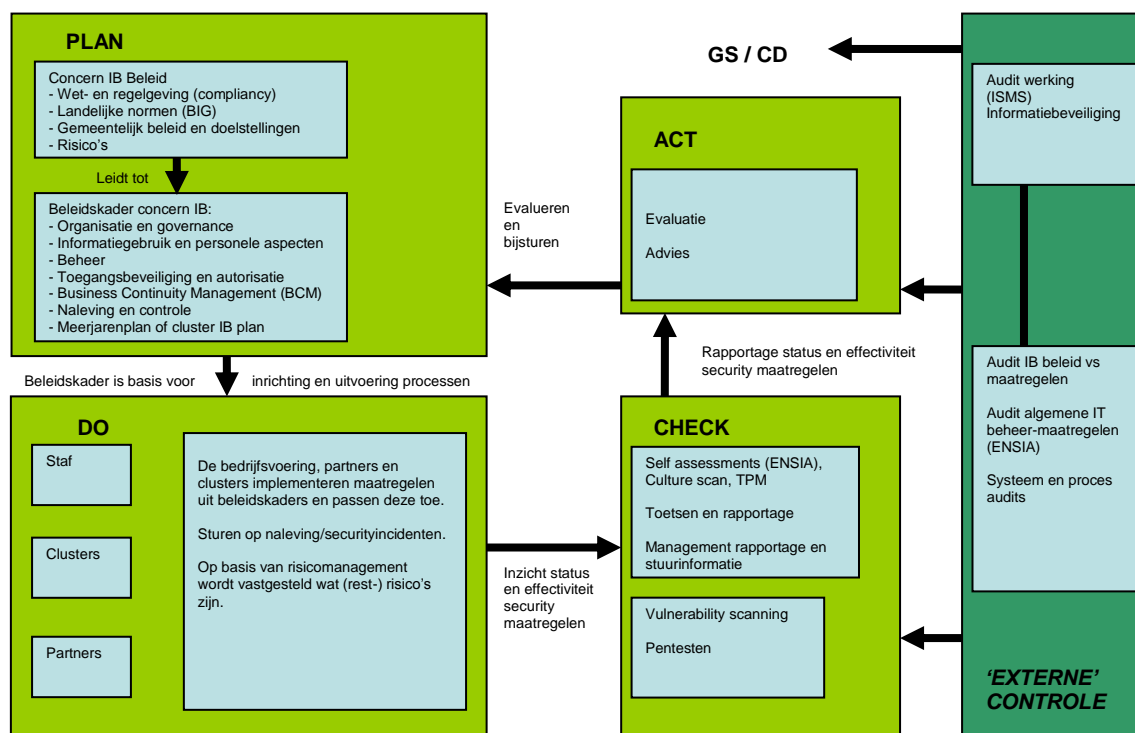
PLAN

Concern IB Beleid
- Wet- en regelgeving (compliancy)
- Landelijke normen (BIG)
- Gemeentelijk beleid en doelstellingen
- Risico's

Leidt tot

Beleidskader concern IB:
- Organisatie en governance
- Informatiegebruik en personele aspecten
- Beheer
- Toegangsbeveiliging en autorisatie
- Business Continuity Management (BCM)
- Naleving en controle
- Meerjarenplan of cluster IB plan

GS / CD

Audit werking (ISMS) Informatiebeveiliging

ACT

Evaluatie

Advies

Evalueren en bijsturen

Rapportage status en effectiviteit security maatregelen

Beleidskader is basis voor inrichting en uitvoering processen

DO

Staf

Clusters

Partners

De bedrijfsvoering, partners en clusters implementeren maatregelen uit beleidskaders en passen deze toe.

Sturen op naleving/securityincidenten.

Op basis van risicomanagement wordt vastgesteld wat (rest-) risico's zijn.

Inzicht status en effectiviteit security maatregelen

CHECK

Self assessments (ENSIA), Culture scan, TPM

Toetsen en rapportage

Management rapportage en stuurinformatie

Vulnerability scanning

Pentesten

Audit IB beleid vs maatregelen

Audit algemene IT beheer-maatregelen (ENSIA)

Systeem en proces audits

'EXTERNE' CONTROLE